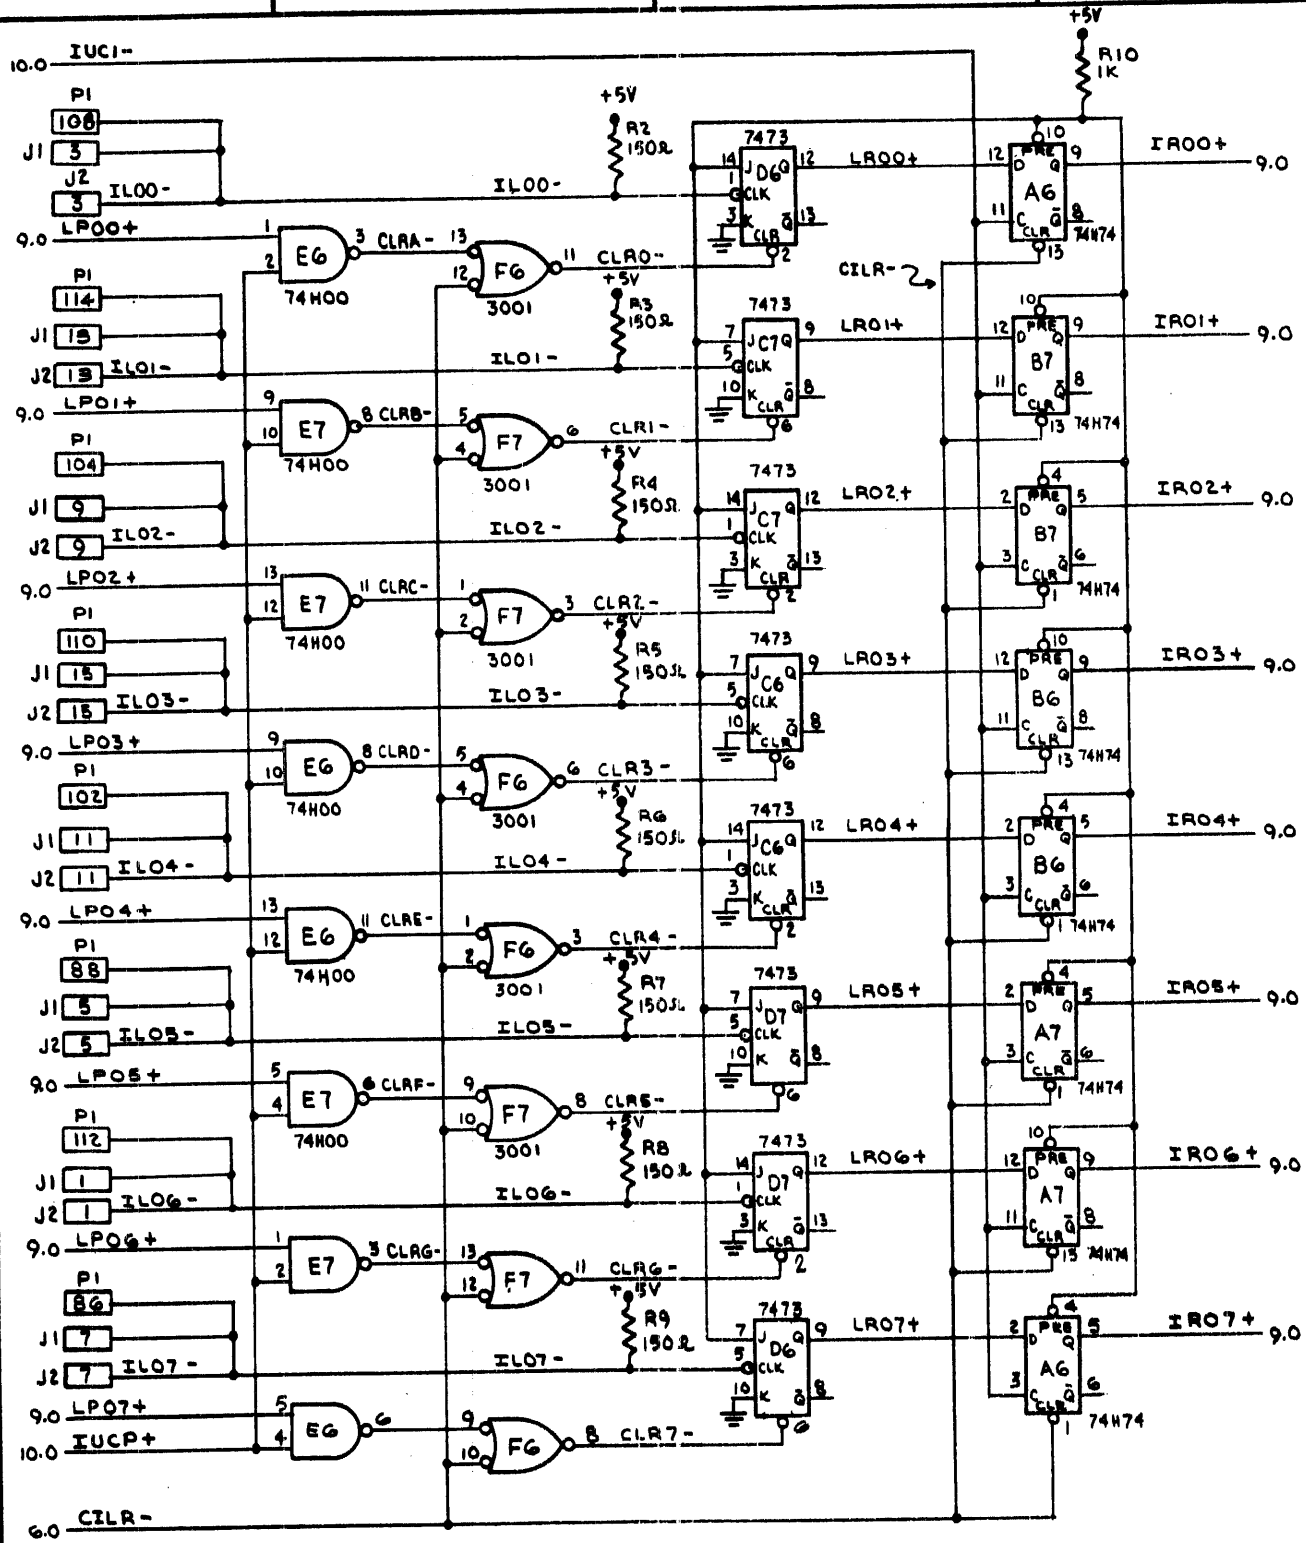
+5V
R10
1K
10.0 IUCI-
P1
108
J1 3
J2 3 IL00-
IL00-
+5V
R2
150Ω
7473
14 J D6 Q 12
1 CLK
3 K CLR Q̄ 13
2
LR00+
12 D PRE 10 Q 9
A6
11 C CLR Q̄ 8
13
74H74
IR00+ 9.0
9.0 LP00+
1 2 E6 3 CLRA-
74H00
13 12 F6 11 CLR0-
3001
CILR-
P1
114
J1 13
J2 13 IL01-
+5V
R3
150Ω
IL01-
7473
7 J C7 Q 9
5 CLK
10 K CLR Q̄ 8
6
LR01+
10 12 D PRE Q 9
B7
11 C CLR Q̄ 8
13 74H74
IR01+ 9.0
9.0 LP01+
9 10 E7 8 CLRB-
74H00
5 4 F7 6 CLR1-
3001
P1
104
J1 9
J2 9 IL02-
+5V
R4
150Ω
IL02-
7473
14 J C7 Q 12
1 CLK
3 K CLR Q̄ 13
2
LR02+
4 2 D PRE Q 5
B7
3 C CLR Q̄ 6
1 74H74
IR02+ 9.0
9.0 LP02+
13 12 E7 11 CLRC-
74H00
1 2 F7 3 CLR2-
3001
P1
110
J1 15
J2 15 IL03-
+5V
R5
150Ω
IL03-
7473
7 J C6 Q 9
5 CLK
10 K CLR Q̄ 8
6
LR03+
10 12 D PRE Q 9
B6
11 C CLR Q̄ 8
13 74H74
IR03+ 9.0
9.0 LP03+
9 10 E6 8 CLRD-
74H00
5 4 F6 6 CLR3-
3001
P1
102
J1 11
J2 11 IL04-
+5V
R6
150Ω
IL04-
7473
14 J C6 Q 12
1 CLK
3 K CLR Q̄ 13
2
LR04+
4 2 D PRE Q 5
B6
3 C CLR Q̄ 6
1 74H74
IR04+ 9.0
9.0 LP04+
13 12 E6 11 CLRE-
74H00
1 2 F6 3 CLR4-
3001
P1
88
J1 5
J2 5 IL05-
+5V
R7
150Ω
IL05-
7473
7 J D7 Q 9
5 CLK
10 K Q̄ 8
6
LR05+
4 2 D PRE Q 5
A7
3 C CLR Q̄ 6
1 74H74
IR05+ 9.0
9.0 LP05+
5 4 E7 6 CLRF-
74H00
9 10 F7 8 CLR5-
3001
P1
112
J1 1
J2 1 IL06-
+5V
R8
150Ω
IL06-
7473
14 J D7 Q 12
1 CLK
3 K CLR Q̄ 13
2
LR06+
10 12 D PRE Q 9
A7
11 C CLR Q̄ 8
13 74H74
IR06+ 9.0
9.0 LP06+
1 2 E7 3 CLRG-
13 12 F7 11 CLR6-
P1
86
J1 7
J2 7 IL07-
+5V
R9
150Ω
IL07-
7473
7 J D6 Q 9
5 CLK
10 K Q̄ 8
6
LR07+
4 2 D PRE Q 5
A6
3 C CLR Q̄ 6
1 74H74
IR07+ 9.0
9.0 LP07+
10.0 IUCP+
5 4 E6 6
9 10 F6 8 CLR7-
6.0 CILR-